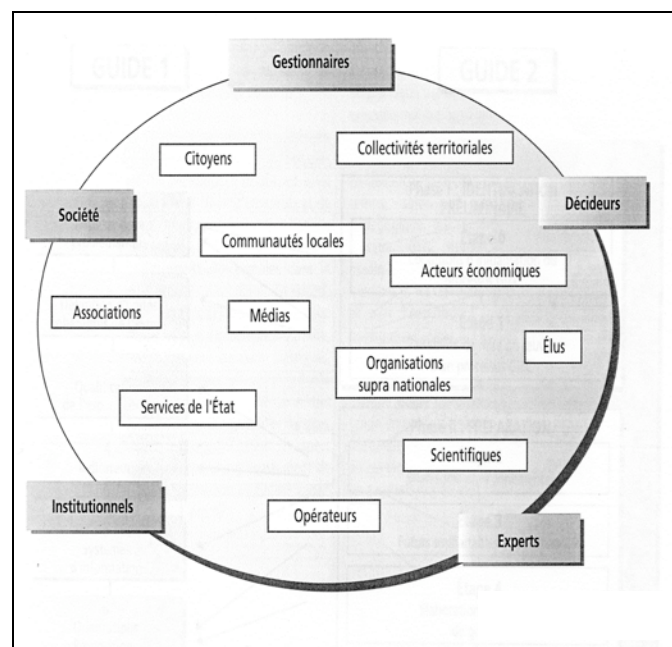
Gestionnaires

Citoyens

Collectivités territoriales

Société

Décideurs

Communautés locales

Acteurs économiques

Associations

Médias

Élus

Organisations supra nationales

Services de l'État

Scientifiques

Institutionnels

Opérateurs

Experts